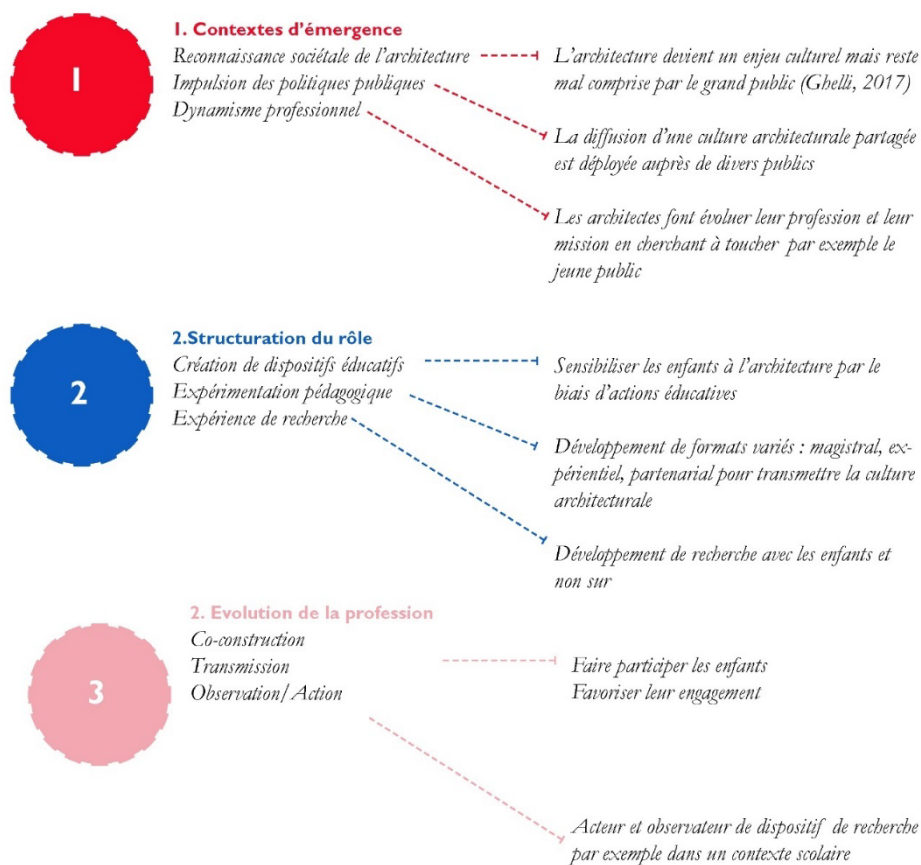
1

1. Contextes d'émergence
Reconnaissance sociétale de l'architecture
Impulsion des politiques publiques
Dynamisme professionnel

L'architecture devient un enjeu culturel mais reste mal comprise par le grand public (Ghelli, 2017)

La diffusion d'une culture architecturale partagée est déployée auprès de divers publics

Les architectes font évoluer leur profession et leur mission en cherchant à toucher par exemple le jeune public

2

2.Structuration du rôle
Création de dispositifs éducatifs
Expérimentation pédagogique
Expérience de recherche

Sensibiliser les enfants à l'architecture par le biais d'actions éducatives

Développement de formats variés : magistral, expérientiel, partenarial pour transmettre la culture architecturale

Développement de recherche avec les enfants et non sur

3

2. Evolution de la profession
Co-construction
Transmission
Observation/Action

Faire participer les enfants
Favoriser leur engagement

Acteur et observateur de dispositif de recherche par exemple dans un contexte scolaire